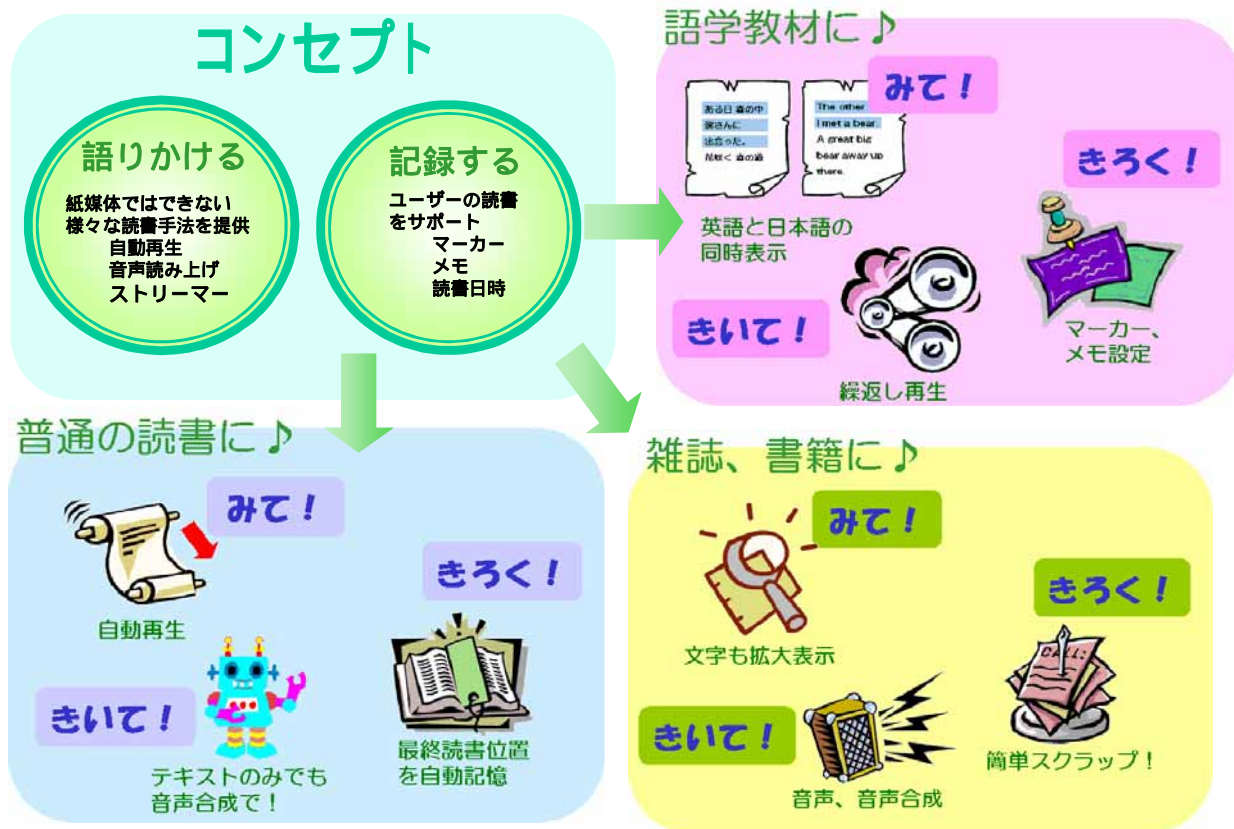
コンセプト

語りかける

紙媒体ではできない様々な読書手法を提供
自動再生
音声読み上げ
ストリーマー

記録する

ユーザーの読書をサポート
マーカー
メモ
読書日時

語学教材に♪

ある日 森の中
熊さんに
出会った。
花咲く 森の道

The other
I met a bear.
A great big
bear away up
there.

みて！

英語と日本語の同時表示

きろく！

きいて！

繰返し再生

マーカー、メモ設定

普通の読書に♪

みて！

自動再生

きろく！

きいて！

テキストのみでも音声合成で！

最終読書位置を自動記憶

雑誌、書籍に♪

みて！

文字も拡大表示

きろく！

きいて！

音声、音声合成

簡単スクラップ！